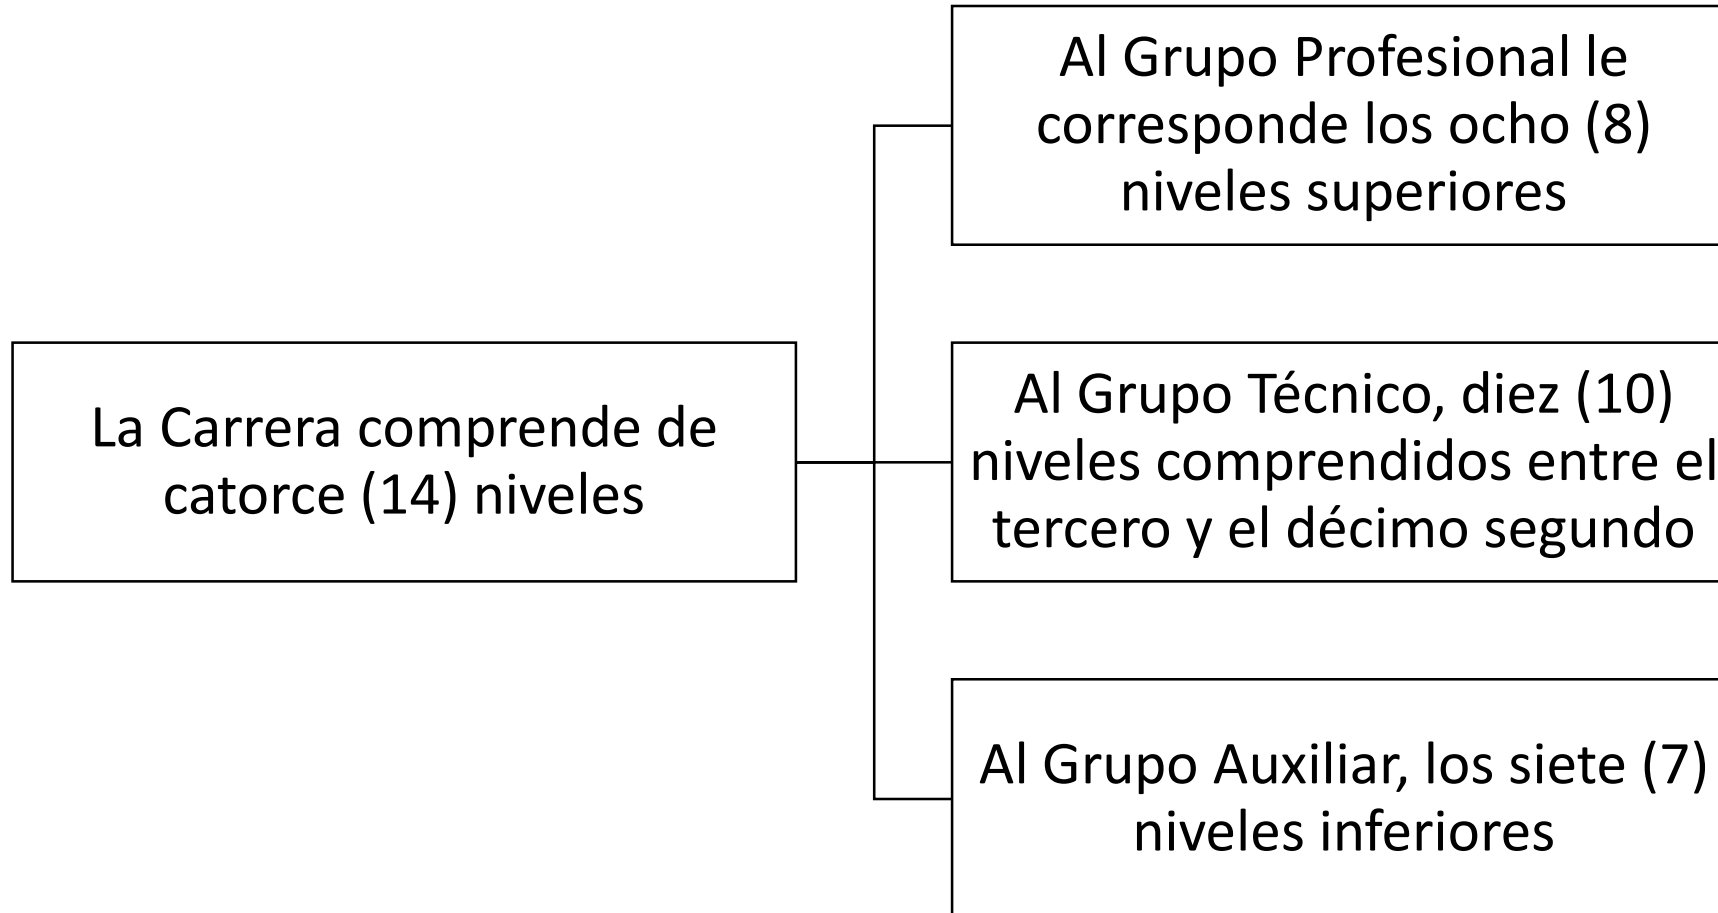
La Carrera comprende de catorce (14) niveles

Al Grupo Profesional le corresponde los ocho (8) niveles superiores

Al Grupo Técnico, diez (10) niveles comprendidos entre el tercero y el décimo segundo

Al Grupo Auxiliar, los siete (7) niveles inferiores